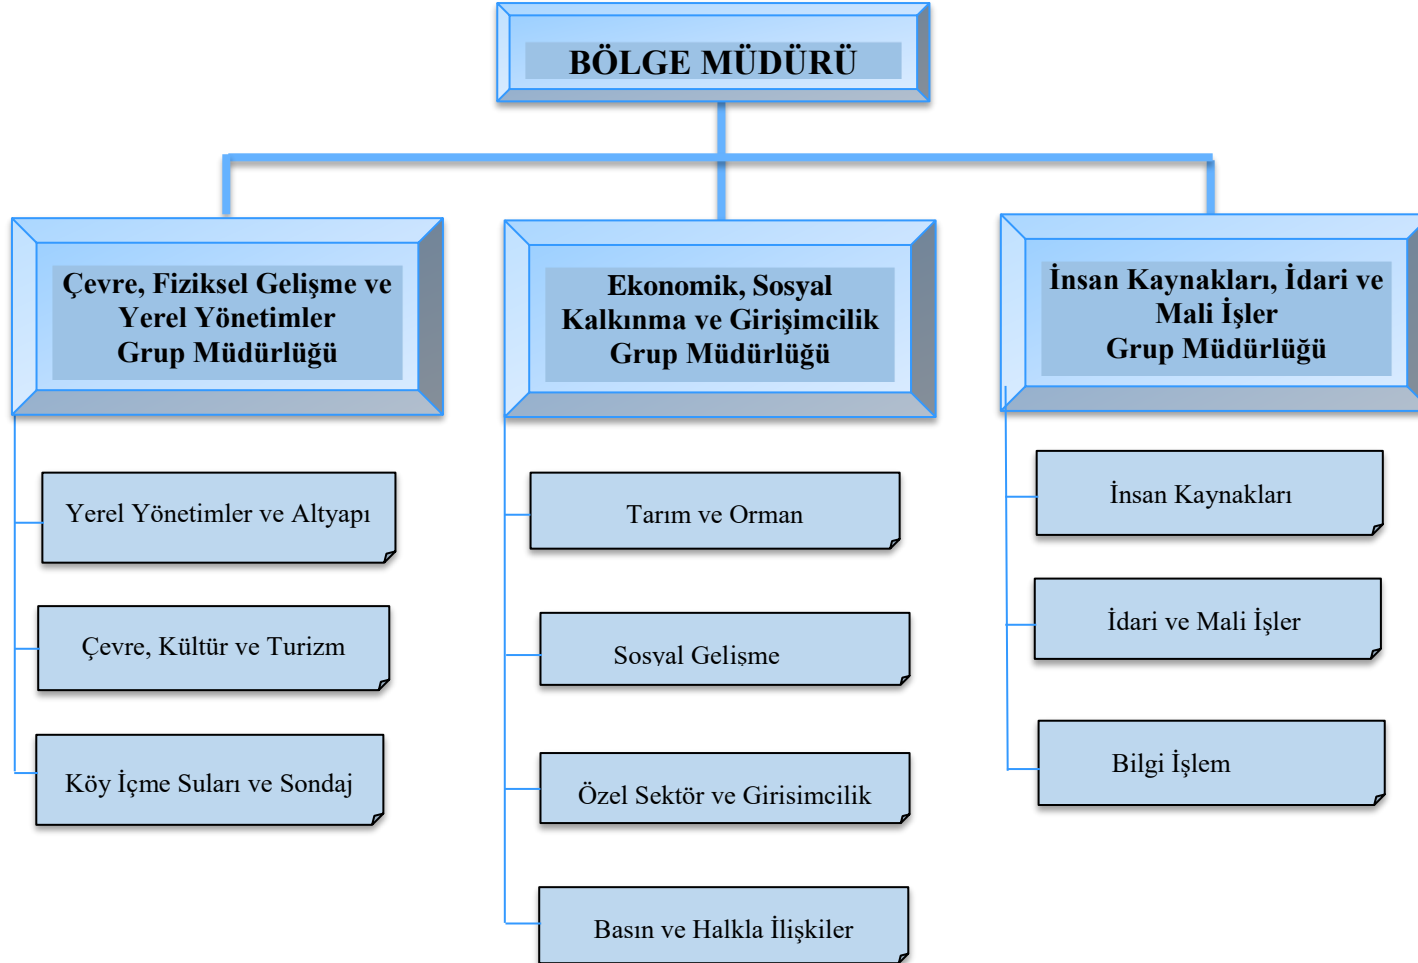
BÖLGE MÜDÜRÜ

Çevre, Fiziksel Gelişme ve Yerel Yönetimler Grup Müdürlüğü

Yerel Yönetimler ve Altyapı

Çevre, Kültür ve Turizm

Köy İçme Suları ve Sondaj

Ekonomik, Sosyal Kalkınma ve Girişimcilik Grup Müdürlüğü

Tarım ve Orman

Sosyal Gelişme

Özel Sektör ve Girisimcilik

Basın ve Halkla İlişkiler

İnsan Kaynakları, İdari ve Mali İşler Grup Müdürlüğü

İnsan Kaynakları

İdari ve Mali İşler

Bilgi İşlem